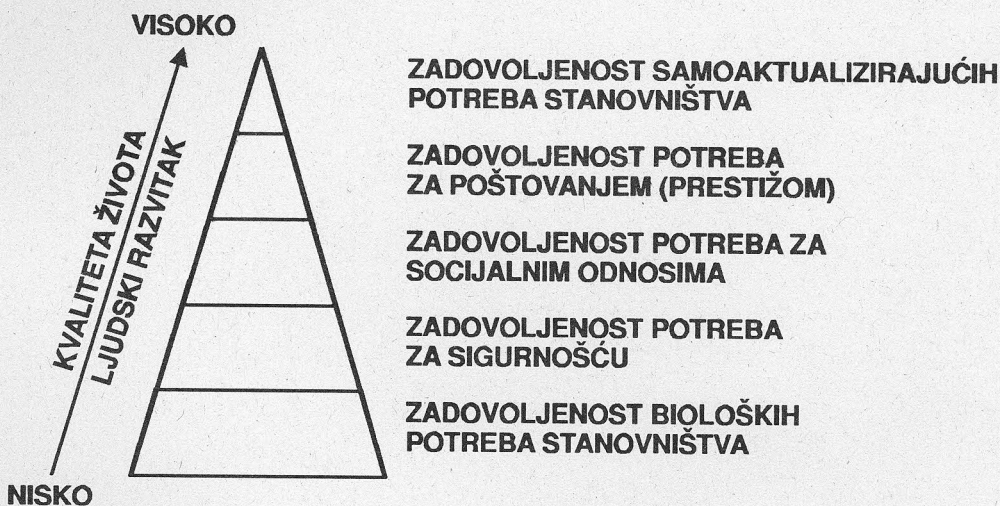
VISOKO

KVALITETA ŽIVOTA
LJUDSKI RAZVITAK

NISKO

ZADOVOLJENOST SAMOAKTUALIZIRAJUĆIH POTREBA STANOVNIŠTVA

ZADOVOLJENOST POTREBA ZA POŠTOVANJEM (PRESTIŽOM)

ZADOVOLJENOST POTREBA ZA SOCIJALNIM ODNOSIMA

ZADOVOLJENOST POTREBA ZA SIGURNOŠĆU

ZADOVOLJENOST BIOLOŠKIH POTREBA STANOVNIŠTVA